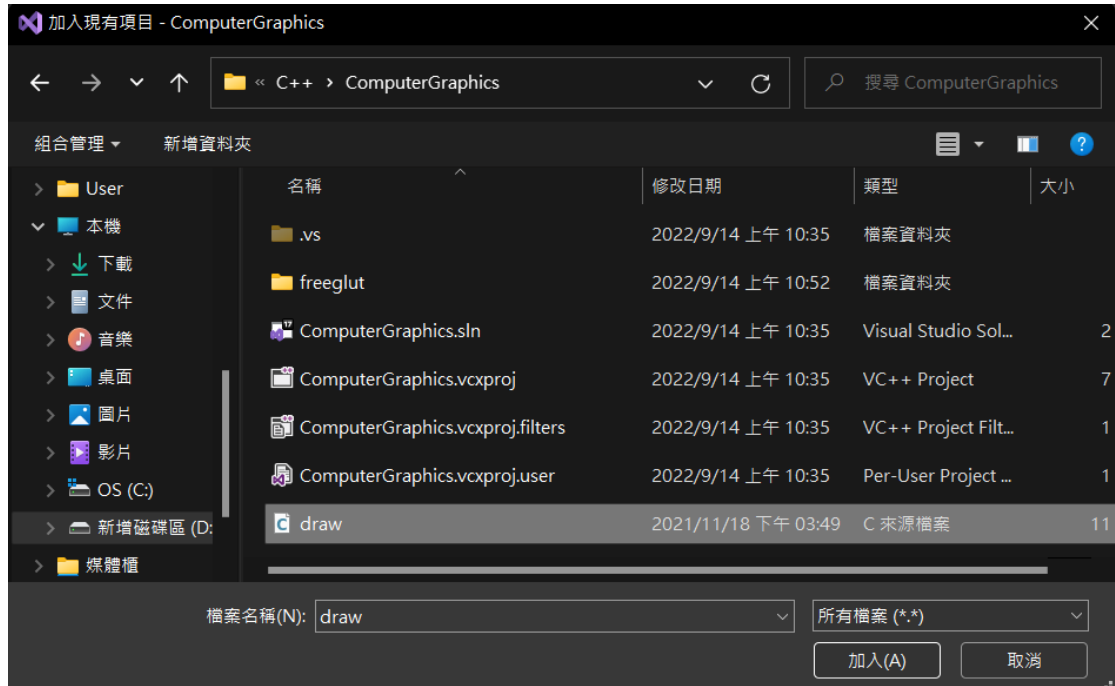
加入現有項目 - ComputerGraphics

« C++ › ComputerGraphics

搜尋 ComputerGraphics

組合管理 ▾ 新增資料夾

User
本機
下載
文件
音樂
桌面
圖片
影片
OS (C:)
新增磁碟區 (D:
媒體櫃

| 名稱 | 修改日期 | 類型 | 大小 |
|---|---|---|---|
| .vs | 2022/9/14 上午 10:35 | 檔案資料夾 | |
| freeglut | 2022/9/14 上午 10:52 | 檔案資料夾 | |
| ComputerGraphics.sln | 2022/9/14 上午 10:35 | Visual Studio Sol... | 2 |
| ComputerGraphics.vcxproj | 2022/9/14 上午 10:35 | VC++ Project | 7 |
| ComputerGraphics.vcxproj.filters | 2022/9/14 上午 10:35 | VC++ Project Filt... | 1 |
| ComputerGraphics.vcxproj.user | 2022/9/14 上午 10:35 | Per-User Project ... | 1 |
| draw | 2021/11/18 下午 03:49 | C 來源檔案 | 11 |

檔案名稱(N): draw
所有檔案 (*.*)
加入(A) 取消